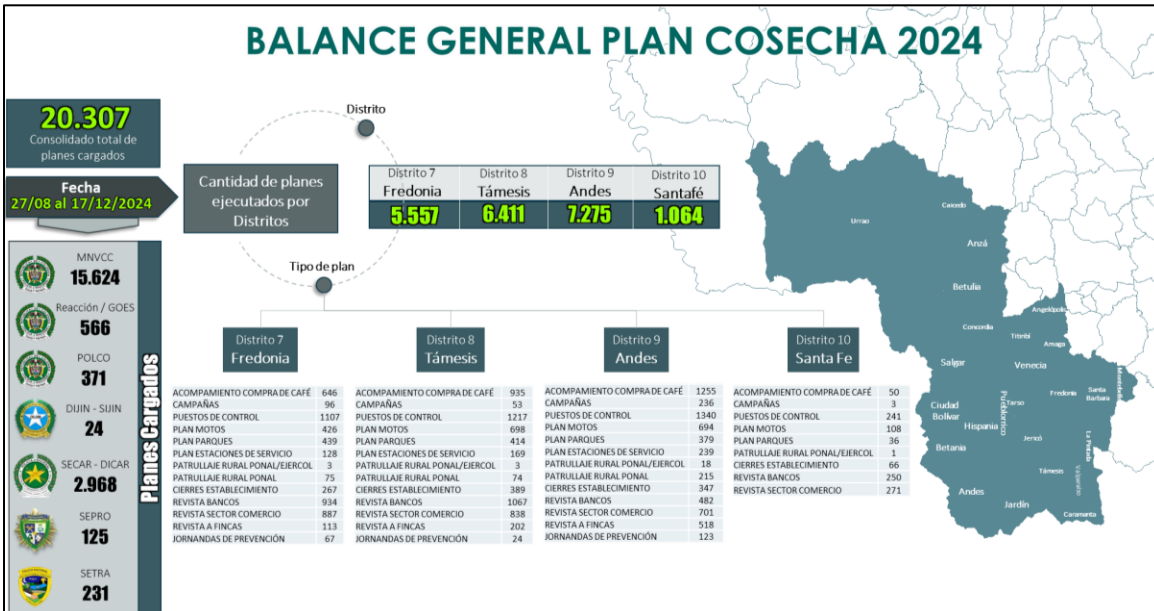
BALANCE GENERAL PLAN COSECHA 2024

20.307
Consolidado total de planes cargados

Fecha
27/08 al 17/12/2024

MNVCC
15.624

Reacción / GOES
566

POLCO
371

DIJIN - SIJIN
24

SECAR - DICAR
2.968

SEPRO
125

SETRA
231

Planes Cargados

Distrito

Cantidad de planes ejecutados por Distritos

Tipo de plan

| Distrito 7 Fredonia | Distrito 8 Támesis | Distrito 9 Andes | Distrito 10 Santafé |
|---|---|---|---|
| 5.557 | 6.411 | 7.275 | 1.064 |

Distrito 7
Fredonia

| | |
|---|---|
| ACOMPAMIENTO COMPRA DE CAFÉ | 646 |
| CAMPAÑAS | 96 |
| PUESTOS DE CONTROL | 1107 |
| PLAN MOTOS | 426 |
| PLAN PARQUES | 439 |
| PLAN ESTACIONES DE SERVICIO | 128 |
| PATRULLAJE RURAL PONAL/EJERCOL | 3 |
| PATRULLAJE RURAL PONAL | 75 |
| CIERRES ESTABLECIMIENTO | 267 |
| REVISTA BANCOS | 934 |
| REVISTA SECTOR COMERCIO | 887 |
| REVISTA A FINCAS | 113 |
| JORNADAS DE PREVENCIÓN | 67 |

Distrito 8
Támesis

| | |
|---|---|
| ACOMPAMIENTO COMPRA DE CAFÉ | 935 |
| CAMPAÑAS | 53 |
| PUESTOS DE CONTROL | 1217 |
| PLAN MOTOS | 698 |
| PLAN PARQUES | 414 |
| PLAN ESTACIONES DE SERVICIO | 169 |
| PATRULLAJE RURAL PONAL/EJERCOL | 3 |
| PATRULLAJE RURAL PONAL | 74 |
| CIERRES ESTABLECIMIENTO | 389 |
| REVISTA BANCOS | 1067 |
| REVISTA SECTOR COMERCIO | 838 |
| REVISTA A FINCAS | 202 |
| JORNADAS DE PREVENCIÓN | 24 |

Distrito 9
Andes

| | |
|---|---|
| ACOMPAMIENTO COMPRA DE CAFÉ | 1255 |
| CAMPAÑAS | 236 |
| PUESTOS DE CONTROL | 1340 |
| PLAN MOTOS | 694 |
| PLAN PARQUES | 379 |
| PLAN ESTACIONES DE SERVICIO | 239 |
| PATRULLAJE RURAL PONAL/EJERCOL | 18 |
| PATRULLAJE RURAL PONAL | 215 |
| CIERRES ESTABLECIMIENTO | 347 |
| REVISTA BANCOS | 482 |
| REVISTA SECTOR COMERCIO | 701 |
| REVISTA A FINCAS | 518 |
| JORNADAS DE PREVENCIÓN | 123 |

Distrito 10
Santa Fe

| | |
|---|---|
| ACOMPAMIENTO COMPRA DE CAFÉ | 50 |
| CAMPAÑAS | 3 |
| PUESTOS DE CONTROL | 241 |
| PLAN MOTOS | 108 |
| PLAN PARQUES | 36 |
| PATRULLAJE RURAL PONAL/EJERCOL | 1 |
| CIERRES ESTABLECIMIENTO | 66 |
| REVISTA BANCOS | 250 |
| REVISTA SECTOR COMERCIO | 271 |

Urrao
Caicedo
Anzá
Betulia
Concordia
Angelópolis
Titiribí
Amagá
Salgar
Venecia
Fredonia
Santa Bárbara
Ciudad Bolívar
Pueblorrico
Tarso
Hispania
Jericó
Betania
Támesis
La Pintada
Valparaíso
Andes
Jardín
Caramanta